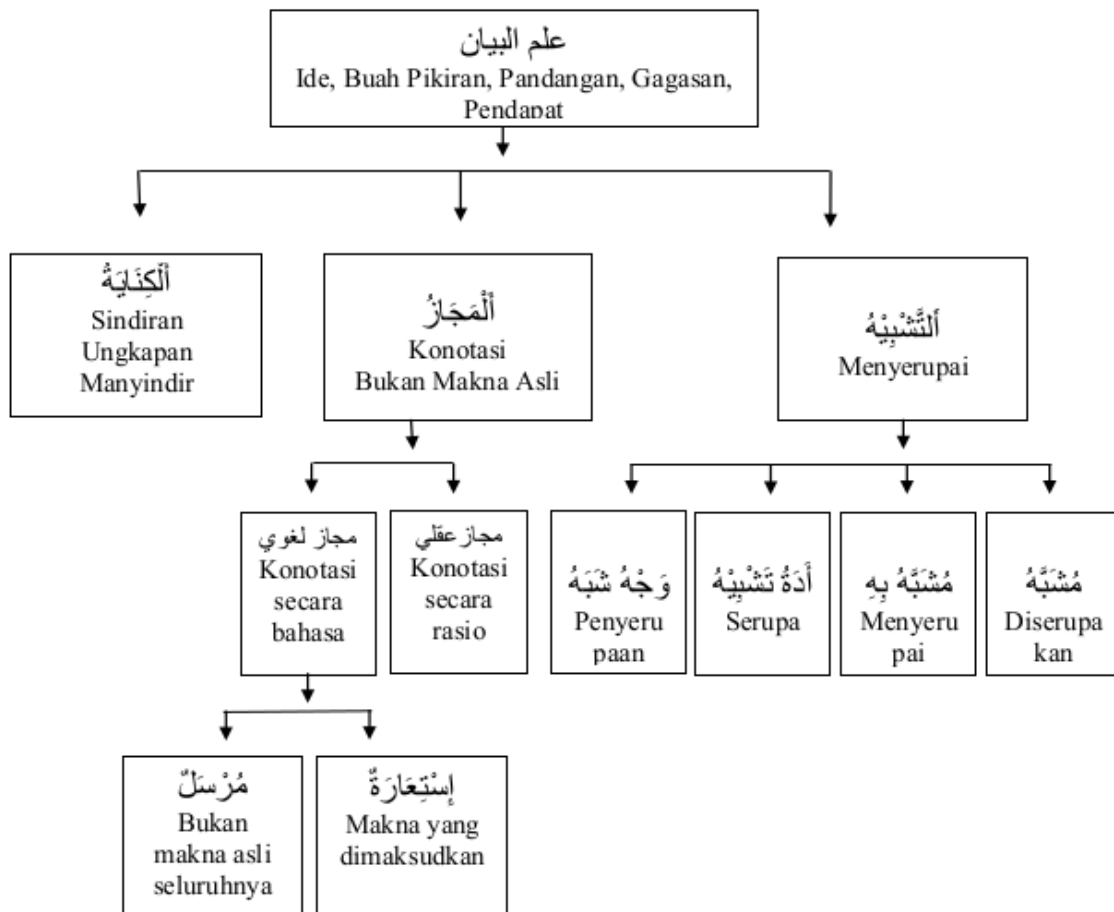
علم البيان
Ide, Buah Pikiran, Pandangan, Gagasan, Pendapat

أَلْكِنَايَةُ
Sindiran
Ungkapan
Manyindir

أَلْمَجَازُ
Konotasi
Bukan Makna Asli

أَلتَّشْبِيْهُ
Menyerupai

مجاز لغوي
Konotasi secara bahasa

مجاز عقلي
Konotasi secara rasio

وَجْهُ شَبَهُ
Penyerupaan

أَدَةُ تَشْبِيْهُ
Serupa

مُشَبَّهُ بِهِ
Menyerupai

مُشَبَّهُ
Diserupakan

مُرْسَلٌ
Bukan makna asli seluruhnya

إِسْتِعَارَةٌ
Makna yang dimaksudkan